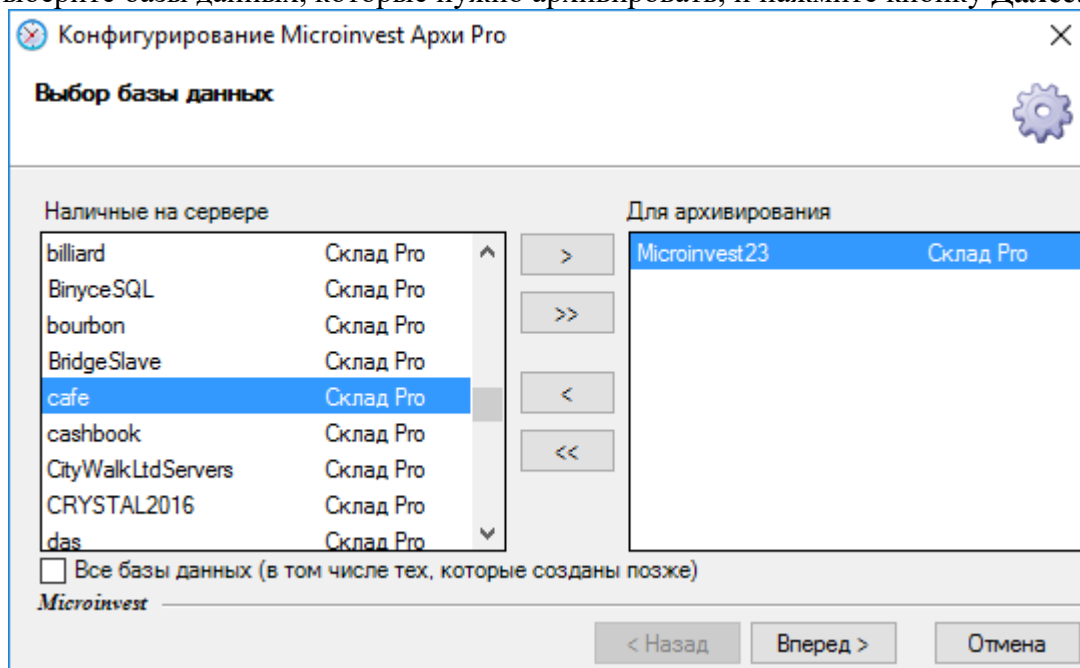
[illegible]

Конфигурирование Microinvest Архи Pro

Выбор базы данных

Наличные на сервере

| | |
|---|---|
| billiard | Склад Pro |
| BinyceSQL | Склад Pro |
| bourbon | Склад Pro |
| BridgeSlave | Склад Pro |
| cafe | Склад Pro |
| cashbook | Склад Pro |
| CityWalkLtdServers | Склад Pro |
| CRYSTAL2016 | Склад Pro |
| das | Склад Pro |

>
>>
<
<<

Для архивирования

| | |
|---|---|
| Microinvest23 | Склад Pro |

Все базы данных (в том числе тех, которые созданы позже)

Microinvest

< Назад
Вперед >
Отмена